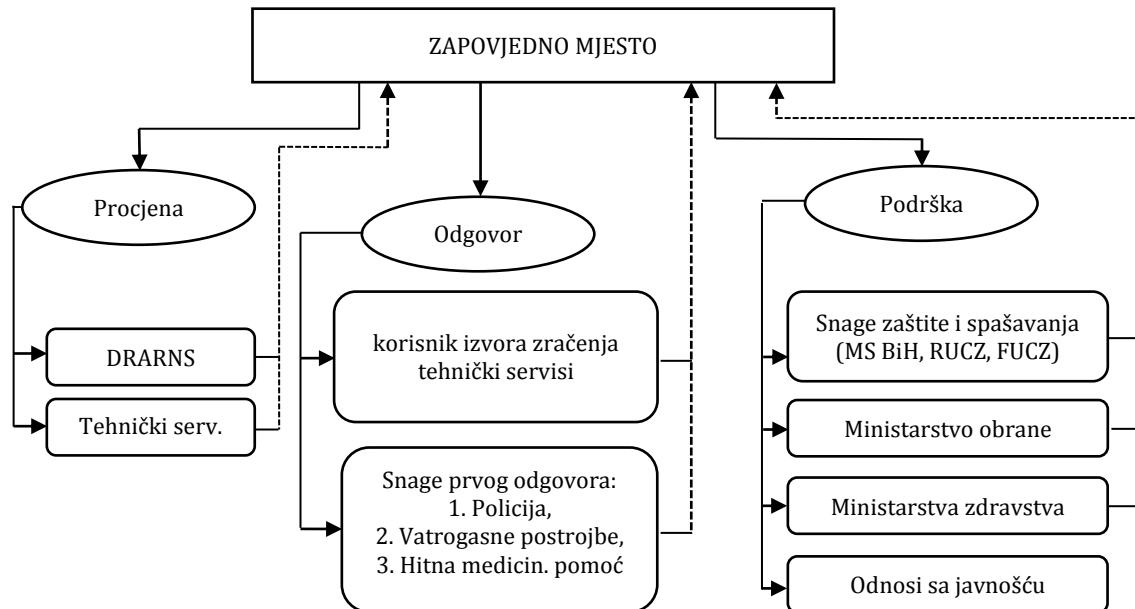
ZAPOVJEDNO MJESTO

Procjena

DRARNS

Tehnički serv.

Odgovor

korisnik izvora zračenja tehnički servisi

Snage prvog odgovora:
1. Policija,
2. Vatrogasne postrojbe,
3. Hitna medicin. pomoć

Podrška

Snage zaštite i spašavanja (MS BiH, RUCZ, FUCZ)

Ministarstvo obrane

Ministarstva zdravstva

Odnosi sa javnošću